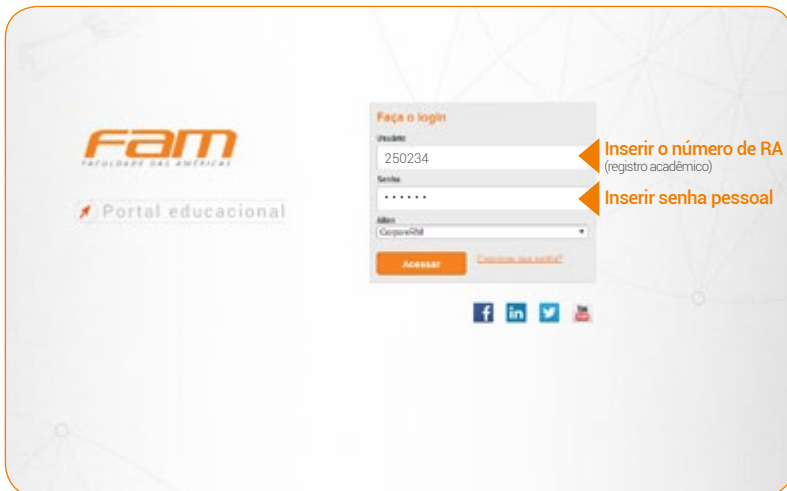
FAM
FACULDADE DAS AMÉRICAS

Portal educacional

Faça o login

Usuário
250234

Senha
••••••

Alias
CorporeRM

Acessar

Esqueceu sua senha?

Inserir o número de RA
(registro acadêmico)

Inserir senha pessoal

f in You Tube